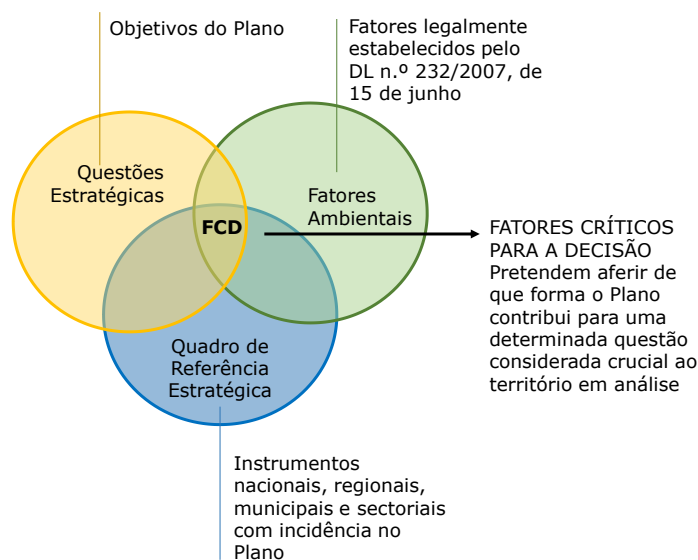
Objetivos do Plano

Fatores legalmente estabelecidos pelo DL n.º 232/2007, de 15 de junho

Questões Estratégicas

Fatores Ambientais

FCD

Quadro de Referência Estratégica

FATORES CRÍTICOS PARA A DECISÃO
Pretendem aferir de que forma o Plano contribui para uma determinada questão considerada crucial ao território em análise

Instrumentos nacionais, regionais, municipais e sectoriais com incidência no Plano